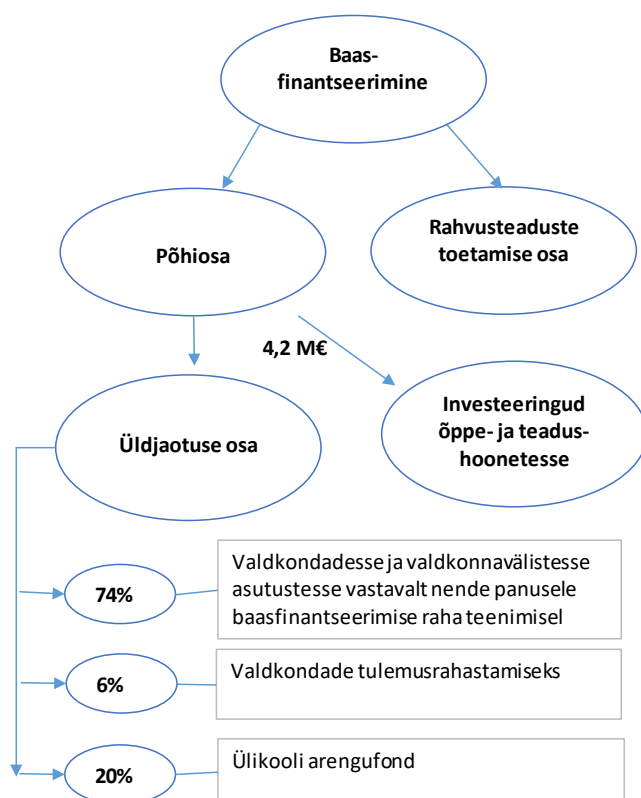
Baasfinantseerimine

Põhiosa

Rahvusteaduste toetamise osa

4,2 M€

Üldjaotuse osa

Investeeringud õppe- ja teadushoonetesse

74%

Valdkondadesse ja valdkonnavälistesse asutustesse vastavalt nende panusele baasfinantseerimise raha teenimisel

6%

Valdkondade tulemusrahastamiseks

20%

Ülikooli arengufond